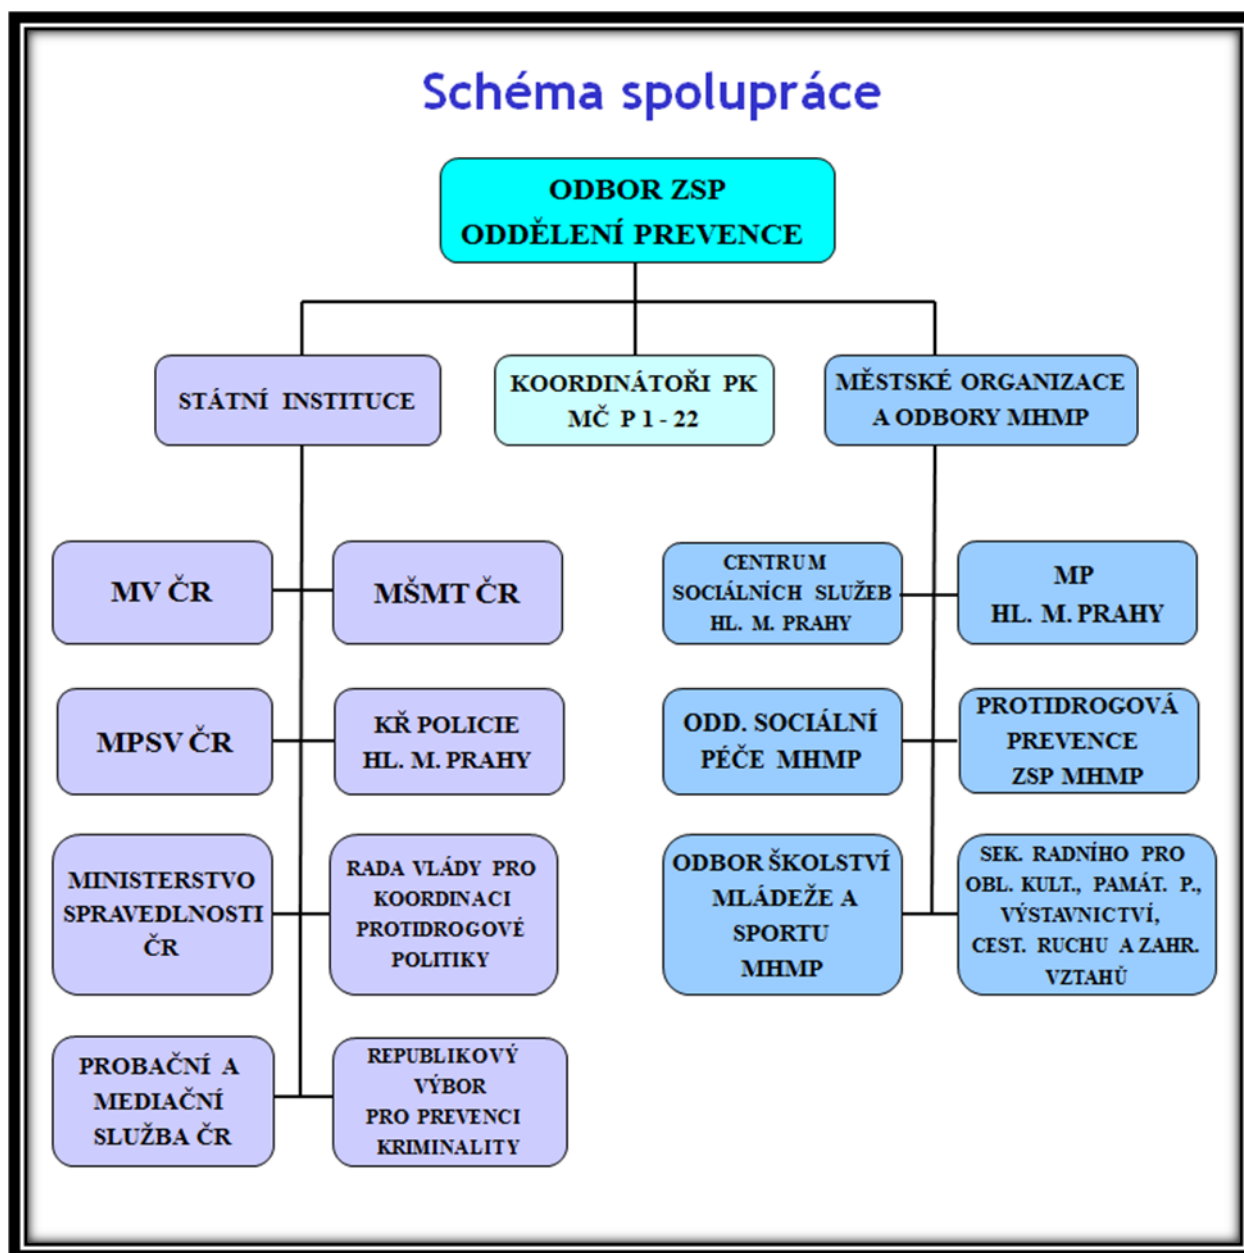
Schéma spolupráce

ODBOR ZSP
ODDĚLENÍ PREVENCE

STÁTNÍ INSTITUCE

KOORDINÁTOŘI PK
MČ P 1 - 22

MĚSTSKÉ ORGANIZACE
A ODBORY MHMP

MV ČR

MŠMT ČR

MPSV ČR

KŘ POLICIE
HL. M. PRAHY

MINISTERSTVO
SPRAVEDLNOSTI
ČR

RADA VLÁDY PRO
KOORDINACI
PROTIDROGOVÉ
POLITIKY

PROBAČNÍ A
MEDIAČNÍ
SLUŽBA ČR

REPUBLIKOVÝ
VÝBOR
PRO PREVENCI
KRIMINALITY

CENTRUM
SOCIÁLNÍCH SLUŽEB
HL. M. PRAHY

MP
HL. M. PRAHY

ODD. SOCIÁLNÍ
PÉČE MHMP

PROTIDROGOVÁ
PREVENCE
ZSP MHMP

ODBOR ŠKOLSTVÍ
MLÁDEŽE A
SPORTU
MHMP

SEK. RADNÍHO PRO
OBL. KULT., PAMÁT. P.,
VÝSTAVNICTVÍ,
CEST. RUCHU A ZAHR.
VZTAHŮ